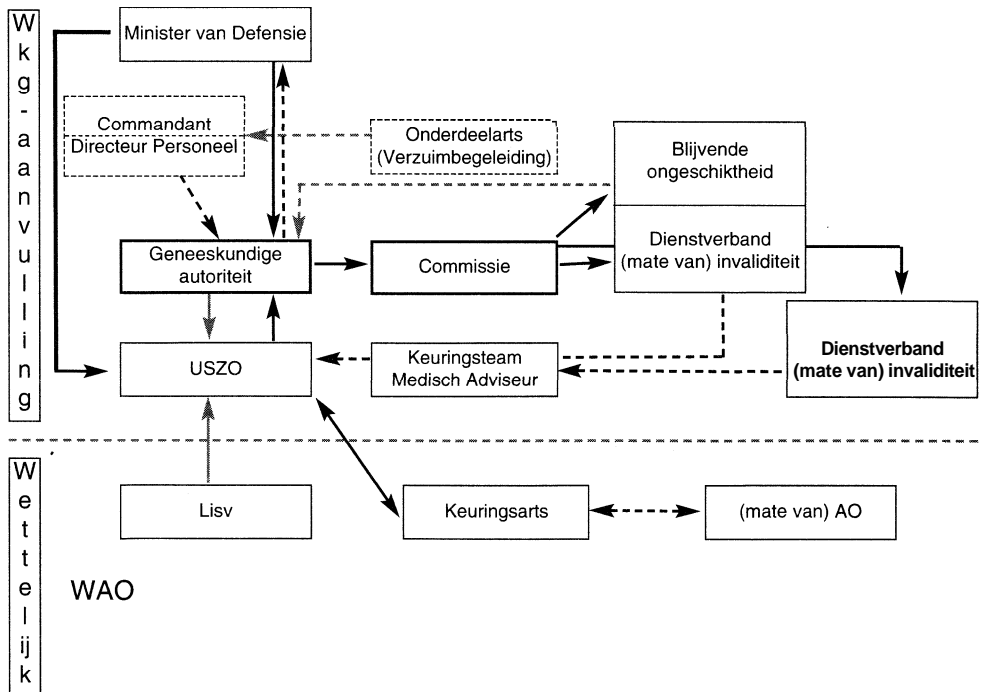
Wkg-aanvulling

Minister van Defensie

Commandant
Directeur Personeel

Onderdeelarts
(Verzuimbegeleiding)

Blijvende ongeschiktheid

Dienstverband (mate van) invaliditeit

Geneeskundige autoriteit

Commissie

Dienstverband (mate van) invaliditeit

USZO

Keuringsteam
Medisch Adviseur

Wettelijk

Lisv

Keuringsarts

(mate van) AO

WAO